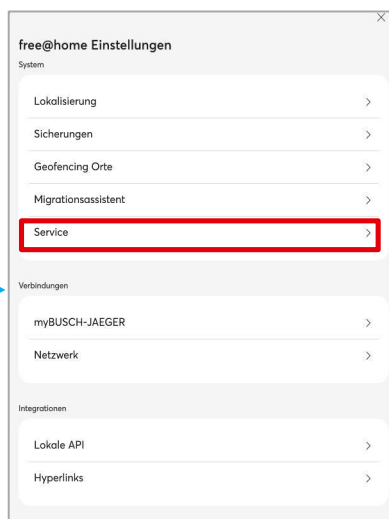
free@home Einstellungen

System

Lokalisierung >

Sicherungen >

Geofencing Orte >

Migrationsassistent >

Service >

Verbindungen

myBUSCH-JAEGER >

Netzwerk >

Integrationen

Lokale API >

Hyperlinks >